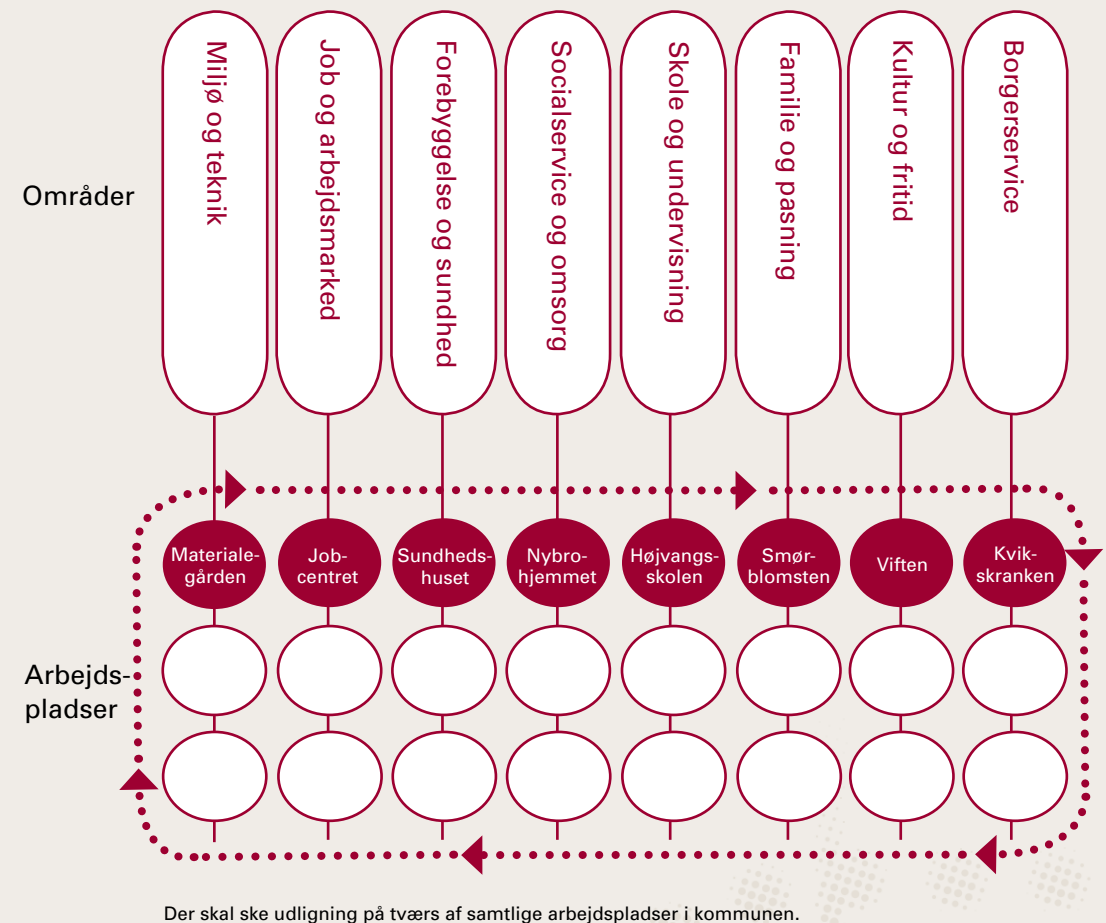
Områder

Miljø og teknik

Job og arbejdsmarked

Forebyggelse og sundhed

Socialservice og omsorg

Skole og undervisning

Familie og pasning

Kultur og fritid

Borgerservice

Materialegården

Jobcentret

Sundhedshuset

Nybrohjemmet

Højvangsskolen

Smørblomsten

Viften

Kvikskranken

Arbejdspladser

Der skal ske udligning på tværs af samtlige arbejdspladser i kommunen.